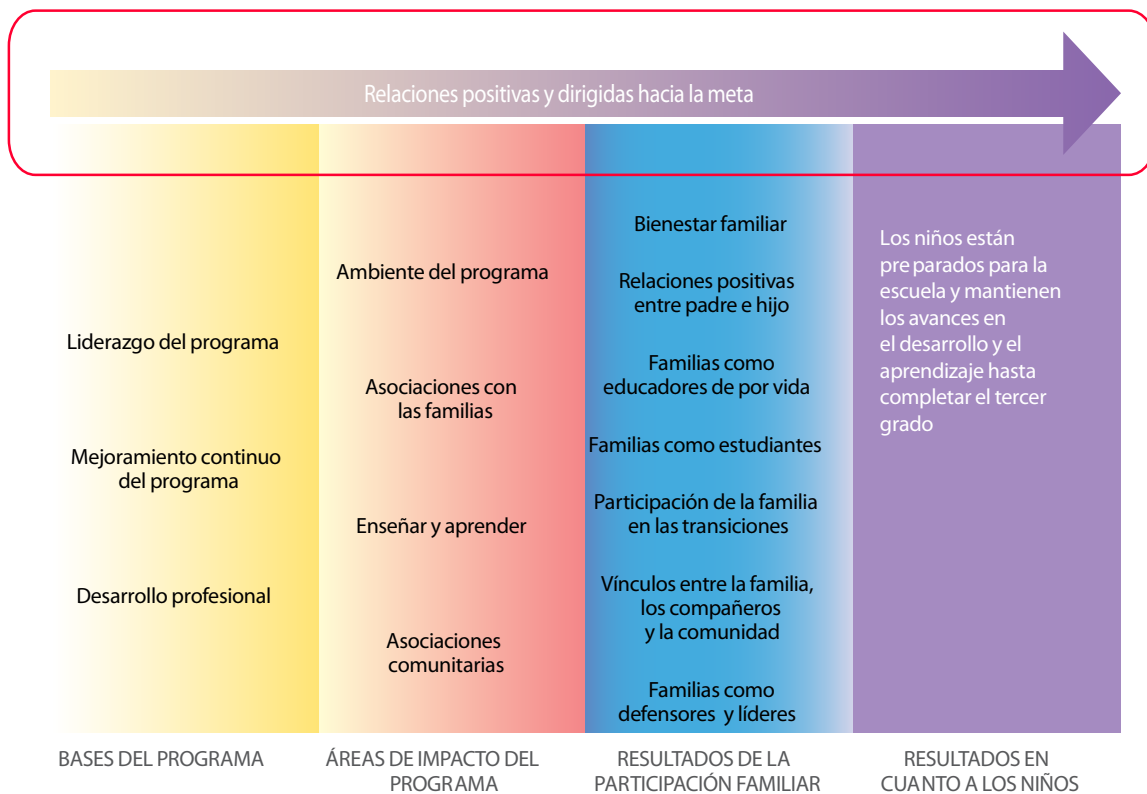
Relaciones positivas y dirigidas hacia la meta

Liderazgo del programa

Mejoramiento continuo del programa

Desarrollo profesional

BASES DEL PROGRAMA

Ambiente del programa

Asociaciones con las familias

Enseñar y aprender

Asociaciones comunitarias

ÁREAS DE IMPACTO DEL PROGRAMA

Bienestar familiar

Relaciones positivas entre padre e hijo

Familias como educadores de por vida

Familias como estudiantes

Participación de la familia en las transiciones

Vínculos entre la familia, los compañeros y la comunidad

Familias como defensores y líderes

RESULTADOS DE LA PARTICIPACIÓN FAMILIAR

Los niños están pre parados para la escuela y mantienen los avances en el desarrollo y el aprendizaje hasta completar el tercer grado

RESULTADOS EN CUANTO A LOS NIÑOS